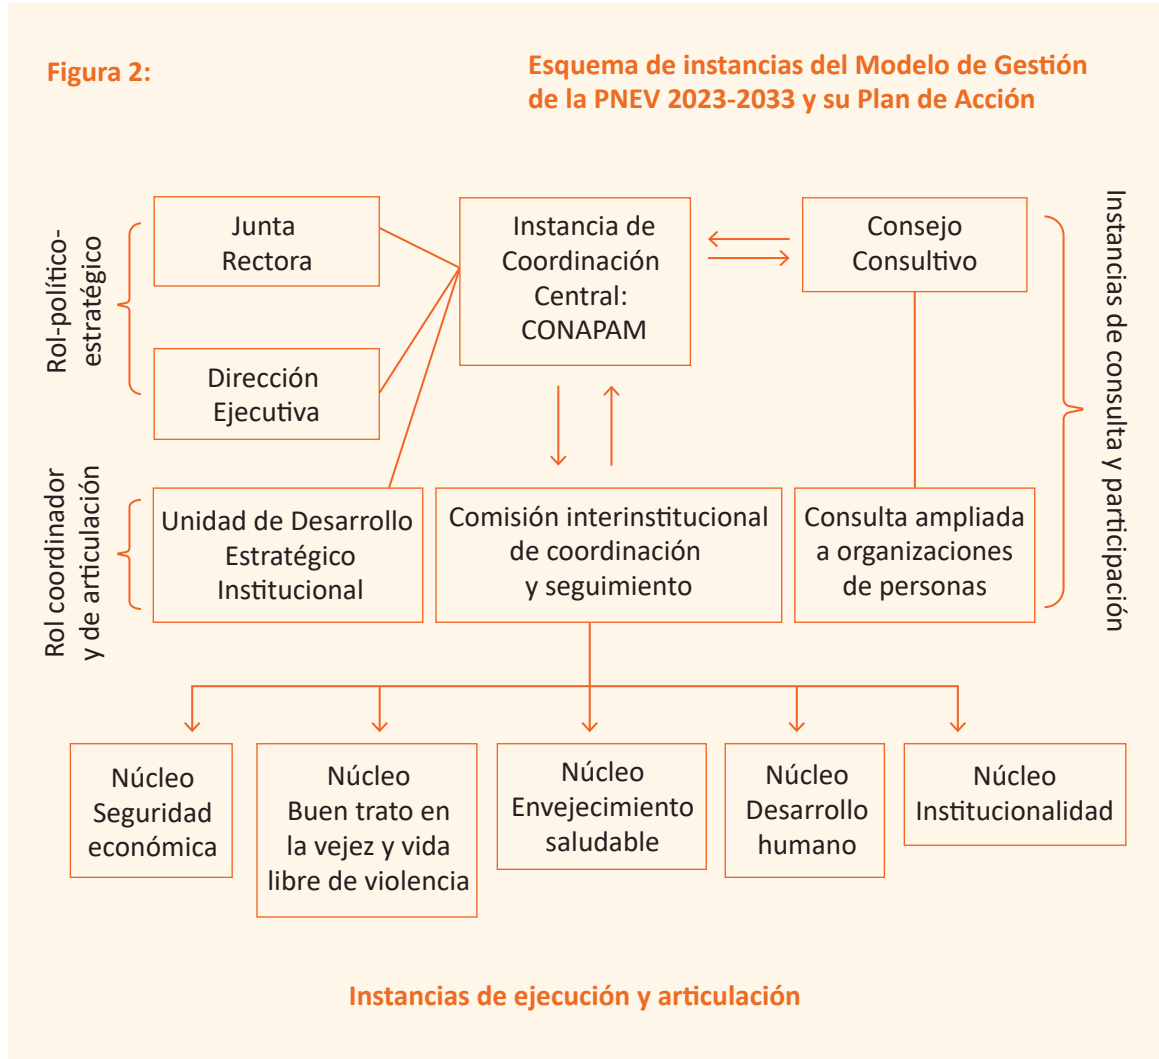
Figura 2:

Esquema de instancias del Modelo de Gestión de la PNEV 2023-2033 y su Plan de Acción

Rol-político-estratégico

Junta Rectora

Dirección Ejecutiva

Instancia de Coordinación Central: CONAPAM

Consejo Consultivo

Instancias de consulta y participación

Rol coordinador y de articulación

Unidad de Desarrollo Estratégico Institucional

Comisión interinstitucional de coordinación y seguimiento

Consulta ampliada a organizaciones de personas

Núcleo Seguridad económica

Núcleo Buen trato en la vejez y vida libre de violencia

Núcleo Envejecimiento saludable

Núcleo Desarrollo humano

Núcleo Institucionalidad

Instancias de ejecución y articulación